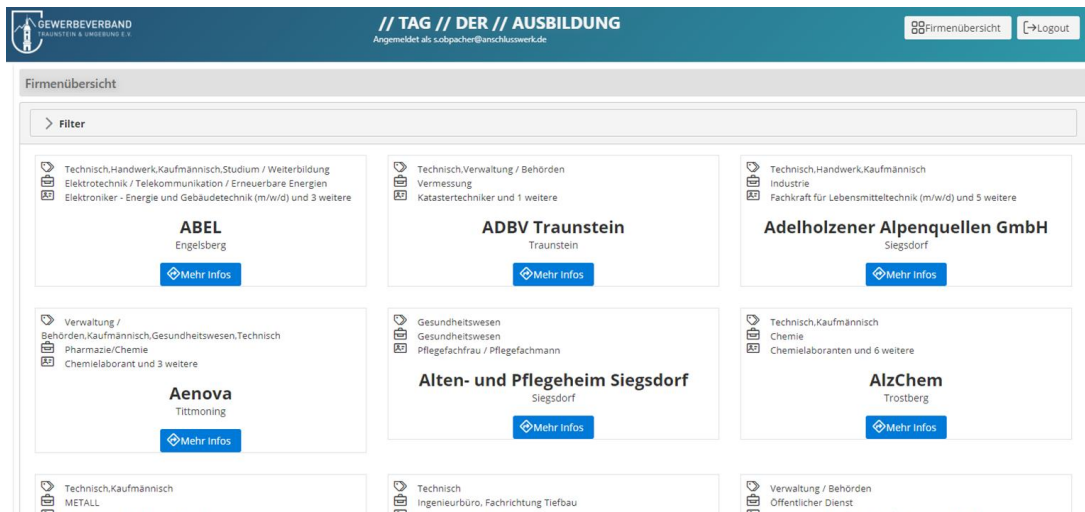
GEWERBEVERBAND
TRAUNSTEIN & UMGEBUNG E.V.

// TAG // DER // AUSBILDUNG
Angemeldet als s.obpacher@anschlusswerk.de

Firmenübersicht
Logout

Firmenübersicht

Filter

Technisch,Handwerk,Kaufmännisch,Studium / Weiterbildung
Elektrotechnik / Telekommunikation / Erneuerbare Energien
Elektroniker - Energie und Gebäudetechnik (m/w/d) und 3 weitere
ABEL
Engelsberg
Mehr Infos

Technisch,Verwaltung / Behörden
Vermessung
Katastertechniker und 1 weitere
ADBV Traunstein
Traunstein
Mehr Infos

Technisch,Handwerk,Kaufmännisch
Industrie
Fachkraft für Lebensmitteltechnik (m/w/d) und 5 weitere
Adelholzener Alpenquellen GmbH
Siegsdorf
Mehr Infos

Verwaltung / Behörden,Kaufmännisch,Gesundheitswesen,Technisch
Pharmazie/Chemie
Chemielaborant und 3 weitere
Aenova
Tittmoning
Mehr Infos

Gesundheitswesen
Gesundheitswesen
Pflegefachfrau / Pflegefachmann
Alten- und Pflegeheim Siegsdorf
Siegsdorf
Mehr Infos

Technisch,Kaufmännisch
Chemie
Chemielaboranten und 6 weitere
AlzChem
Trostberg
Mehr Infos

Technisch,Kaufmännisch
METALL

Technisch
Ingenieurbüro, Fachrichtung Tiefbau

Verwaltung / Behörden
Öffentlicher Dienst